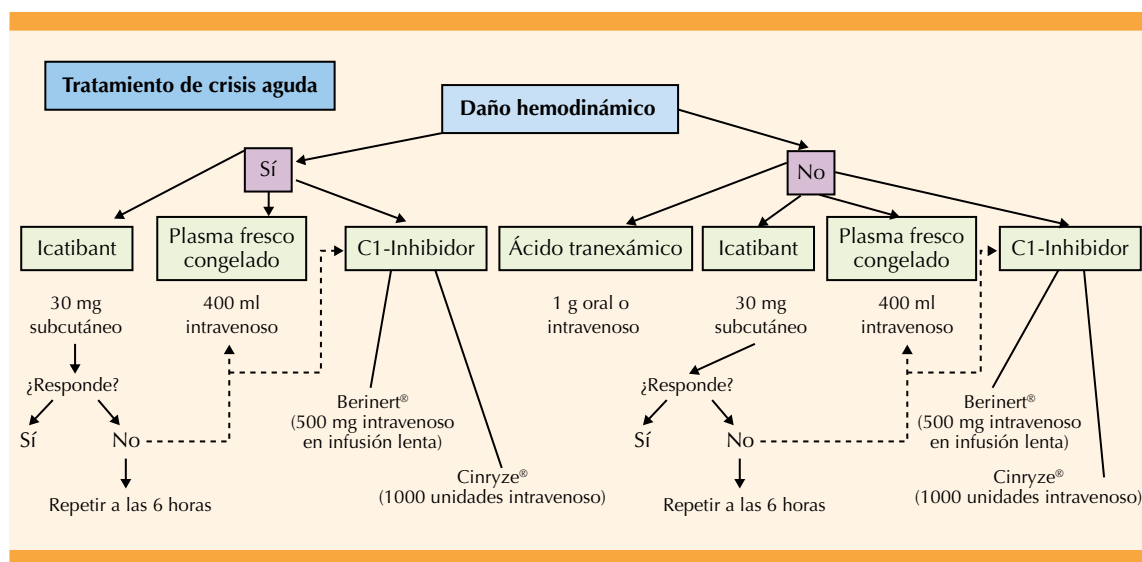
Tratamiento de crisis aguda

Daño hemodinámico

Sí

No

Icatibant

Plasma fresco congelado

C1-Inhibidor

Ácido tranexámico

Icatibant

Plasma fresco congelado

C1-Inhibidor

30 mg subcutáneo

¿Responde?

Sí

No

Repetir a las 6 horas

400 ml intravenoso

Berinert®
(500 mg intravenoso en infusión lenta)

Cinryze®
(1000 unidades intravenoso)

1 g oral o intravenoso

30 mg subcutáneo

¿Responde?

Sí

No

Repetir a las 6 horas

400 ml intravenoso

Berinert®
(500 mg intravenoso en infusión lenta)

Cinryze®
(1000 unidades intravenoso)